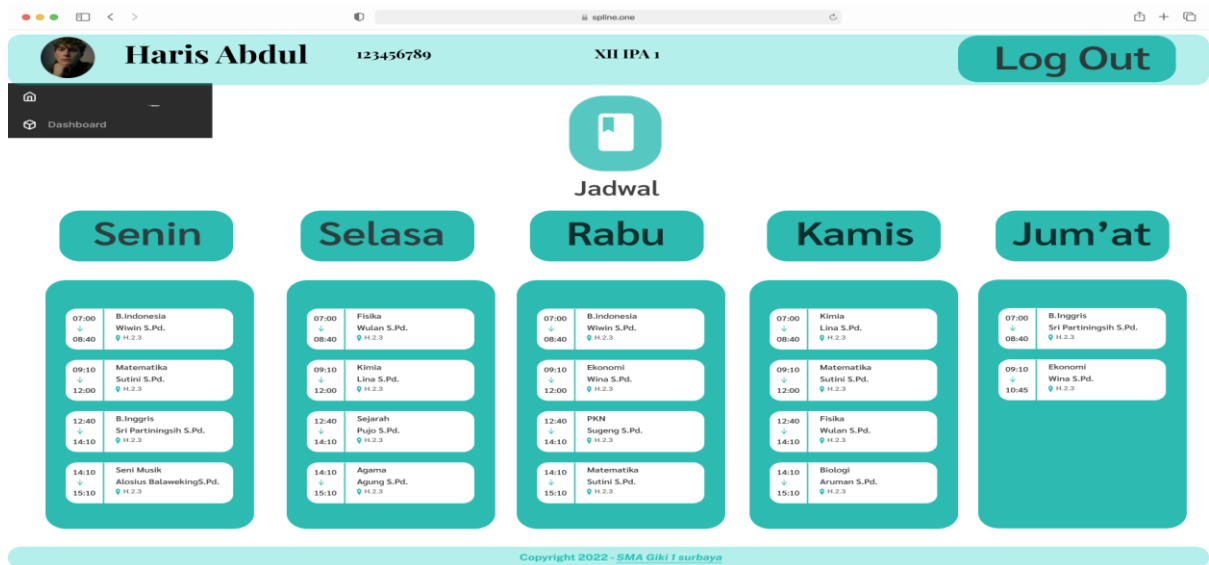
spline.one

Haris Abdul 123456789 XII IPA 1 Log Out

Dashboard

Jadwal

Senin

07:00 ↓ 08:40 B.indonesia Wiwin S.Pd. H.2.3
09:10 ↓ 12:00 Matematika Sutini S.Pd. H.2.3
12:40 ↓ 14:10 B.Inggris Sri Partiningsih S.Pd. H.2.3
14:10 ↓ 15:10 Seni Musik Alosius BalawekingS.Pd. H.2.3

Selasa

07:00 ↓ 08:40 Fisika Wulan S.Pd. H.2.3
09:10 ↓ 12:00 Kimia Lina S.Pd. H.2.3
12:40 ↓ 14:10 Sejarah Pujo S.Pd. H.2.3
14:10 ↓ 15:10 Agama Agung S.Pd. H.2.3

Rabu

07:00 ↓ 08:40 B.indonesia Wiwin S.Pd. H.2.3
09:10 ↓ 12:00 Ekonomi Wina S.Pd. H.2.3
12:40 ↓ 14:10 PKN Sugeng S.Pd. H.2.3
14:10 ↓ 15:10 Matematika Sutini S.Pd. H.2.3

Kamis

07:00 ↓ 08:40 Kimia Lina S.Pd. H.2.3
09:10 ↓ 12:00 Matematika Sutini S.Pd. H.2.3
12:40 ↓ 14:10 Fisika Wulan S.Pd. H.2.3
14:10 ↓ 15:10 Biologi Aruman S.Pd. H.2.3

Jum'at

07:00 ↓ 08:40 B.Inggris Sri Partiningsih S.Pd. H.2.3
09:10 ↓ 10:45 Ekonomi Wina S.Pd. H.2.3

Copyright 2022 - SMA Giki 1 surbaya